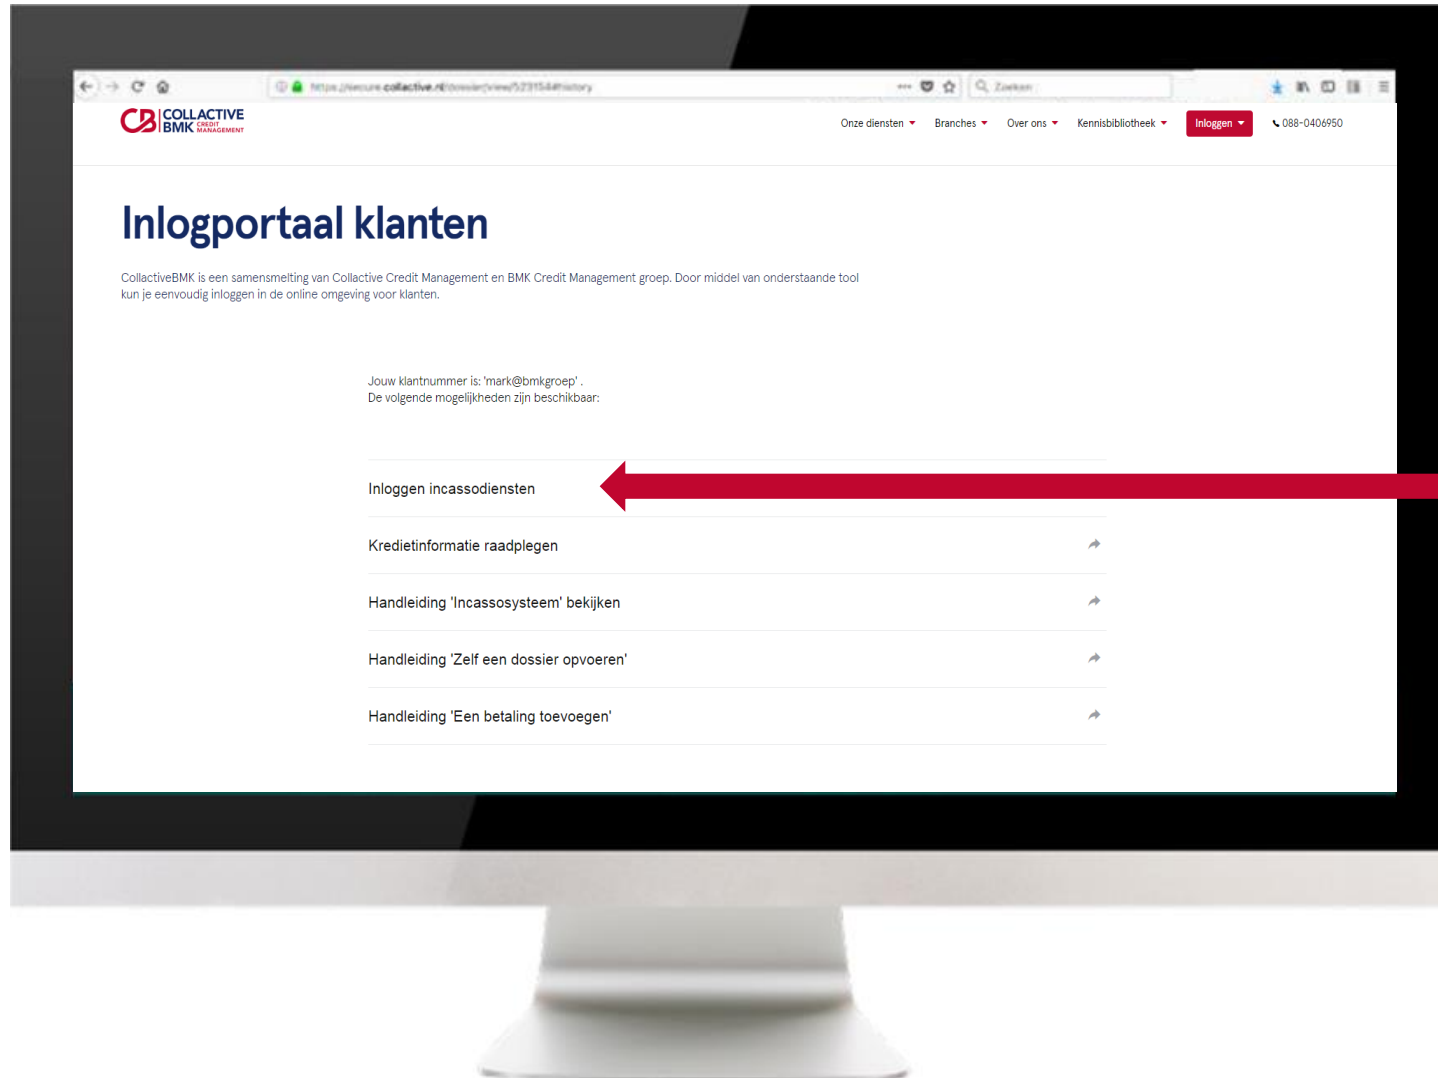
https://secure.collactive.nl/dossier/view/52315#history

Zoeken

CB COLLACTIVE BMK CREDIT MANAGEMENT

Onze diensten Branches Over ons Kennisbibliotheek Inloggen 088-0406950

Inlogportaal klanten

CollactiveBMK is een samensmelting van Collactive Credit Management en BMK Credit Management groep. Door middel van onderstaande tool kun je eenvoudig inloggen in de online omgeving voor klanten.

Jouw klantnummer is: 'mark@bmkgroep' .
De volgende mogelijkheden zijn beschikbaar:

Inloggen incassodiensten

Kredietinformatie raadplegen

Handleiding 'Incassosysteem' bekijken

Handleiding 'Zelf een dossier opvoeren'

Handleiding 'Een betaling toevoegen'